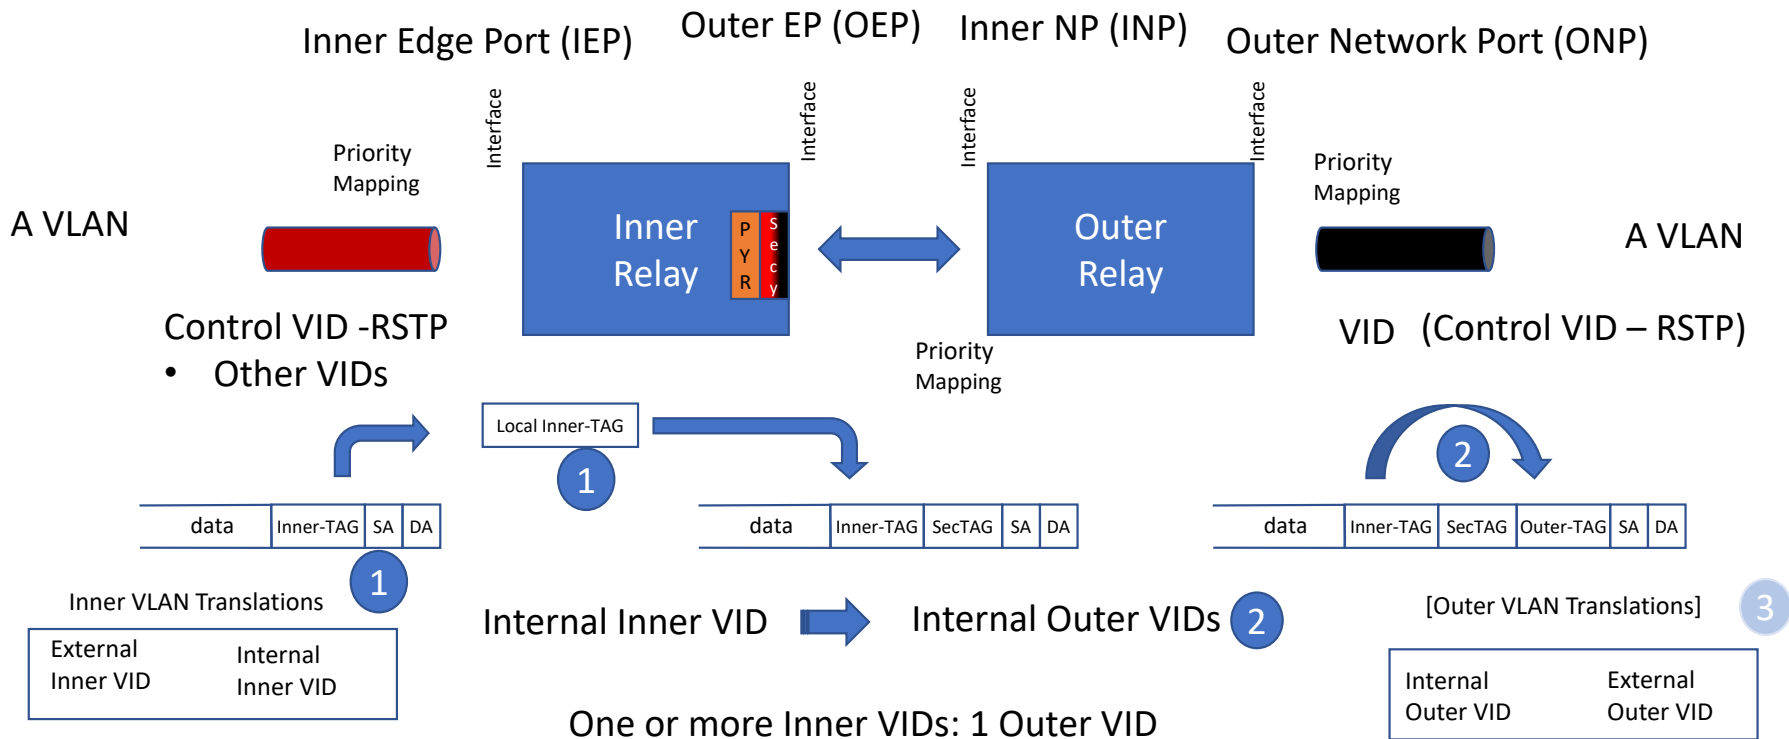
Inner Edge Port (IEP)

Outer EP (OEP)

Inner NP (INP)

Outer Network Port (ONP)

Interface

Interface

Interface

Interface

Priority Mapping

A VLAN

Inner Relay

P Y R

S e c y

Outer Relay

Priority Mapping

A VLAN

Control VID -RSTP

• Other VIDs

Priority Mapping

VID (Control VID – RSTP)

Local Inner-TAG

1

2

| data | Inner-TAG | SA | DA |
|---|---|---|---|

| data | Inner-TAG | SecTAG | SA | DA |
|---|---|---|---|---|

| data | Inner-TAG | SecTAG | Outer-TAG | SA | DA |
|---|---|---|---|---|---|

Inner VLAN Translations

1

Internal Inner VID

Internal Outer VIDs

2

[Outer VLAN Translations]

3

External Inner VID

Internal Inner VID

Internal Outer VID

External Outer VID

One or more Inner VIDs: 1 Outer VID